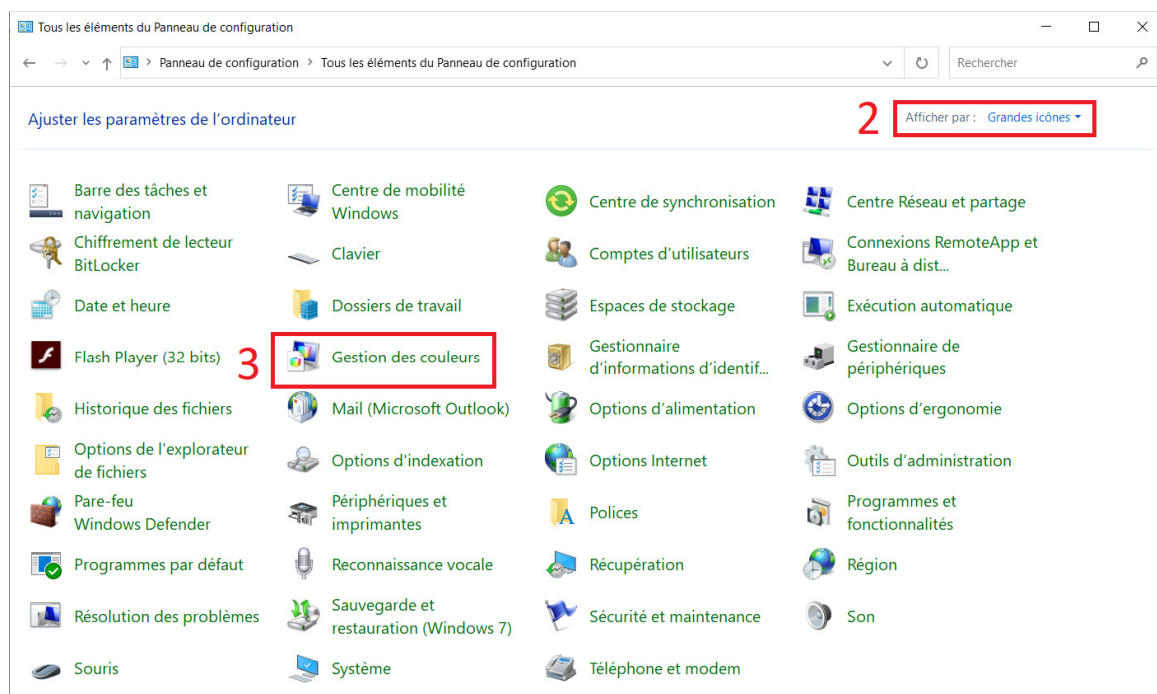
Tous les éléments du Panneau de configuration

Panneau de configuration > Tous les éléments du Panneau de configuration

Rechercher

Ajuster les paramètres de l'ordinateur

2 Afficher par : Grandes icônes

Barre des tâches et navigation

Centre de mobilité Windows

Centre de synchronisation

Centre Réseau et partage

Chiffrement de lecteur BitLocker

Clavier

Comptes d'utilisateurs

Connexions RemoteApp et Bureau à dist...

Date et heure

Dossiers de travail

Espaces de stockage

Exécution automatique

Flash Player (32 bits)

3 Gestion des couleurs

Gestionnaire d'informations d'identif...

Gestionnaire de périphériques

Historique des fichiers

Mail (Microsoft Outlook)

Options d'alimentation

Options d'ergonomie

Options de l'explorateur de fichiers

Options d'indexation

Options Internet

Outils d'administration

Pare-feu Windows Defender

Périphériques et imprimantes

Polices

Programmes et fonctionnalités

Programmes par défaut

Reconnaissance vocale

Récupération

Région

Résolution des problèmes

Sauvegarde et restauration (Windows 7)

Sécurité et maintenance

Son

Souris

Système

Téléphone et modem